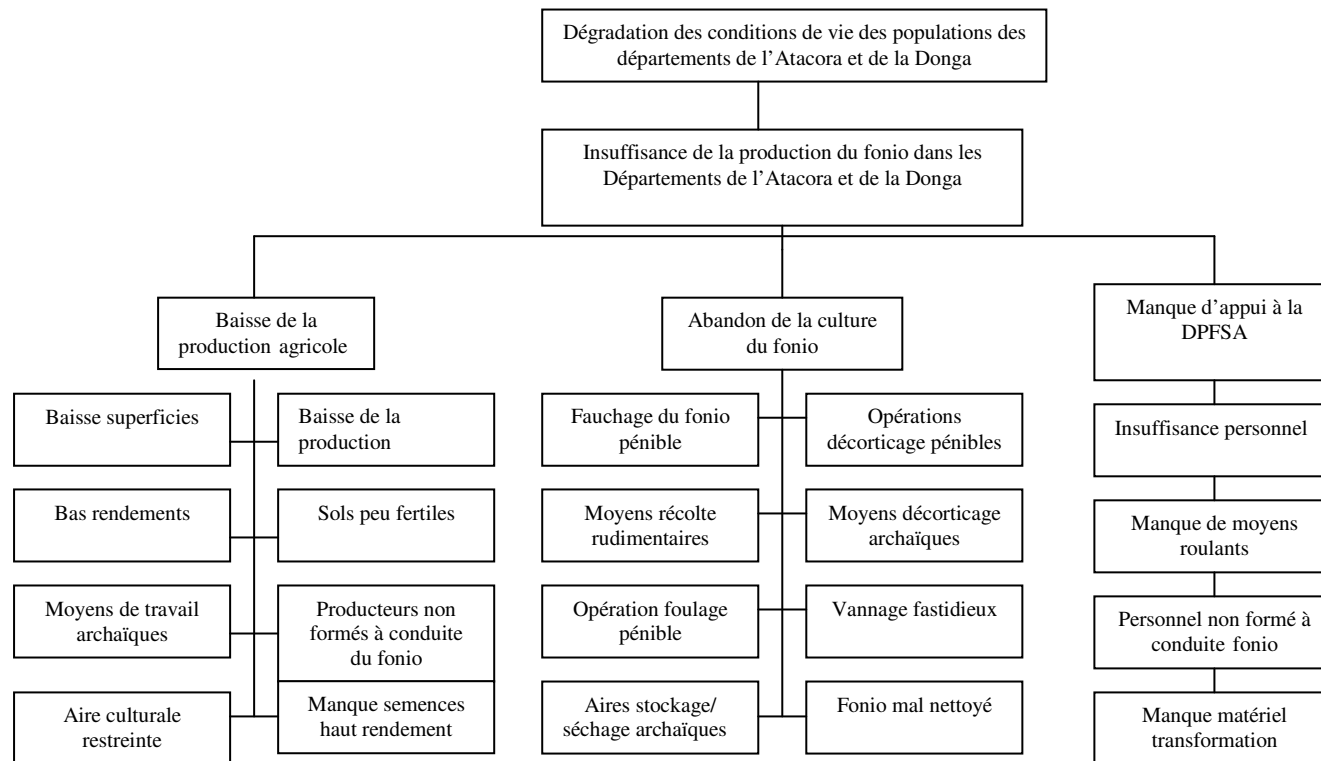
Dégradation des conditions de vie des populations des départements de l'Atacora et de la Donga

Insuffisance de la production du fonio dans les Départements de l'Atacora et de la Donga

Baisse de la production agricole

Baisse superficies

Baisse de la production

Bas rendements

Sols peu fertiles

Moyens de travail archaïques

Producteurs non formés à conduite du fonio

Aire culturale restreinte

Manque semences haut rendement

Abandon de la culture du fonio

Fauchage du fonio pénible

Opérations décorticage pénibles

Moyens récolte rudimentaires

Moyens décorticage archaïques

Opération foulage pénible

Vannage fastidieux

Aires stockage/ séchage archaïques

Fonio mal nettoyé

Manque d'appui à la DPFSA

Insuffisance personnel

Manque de moyens roulants

Personnel non formé à conduite fonio

Manque matériel transformation